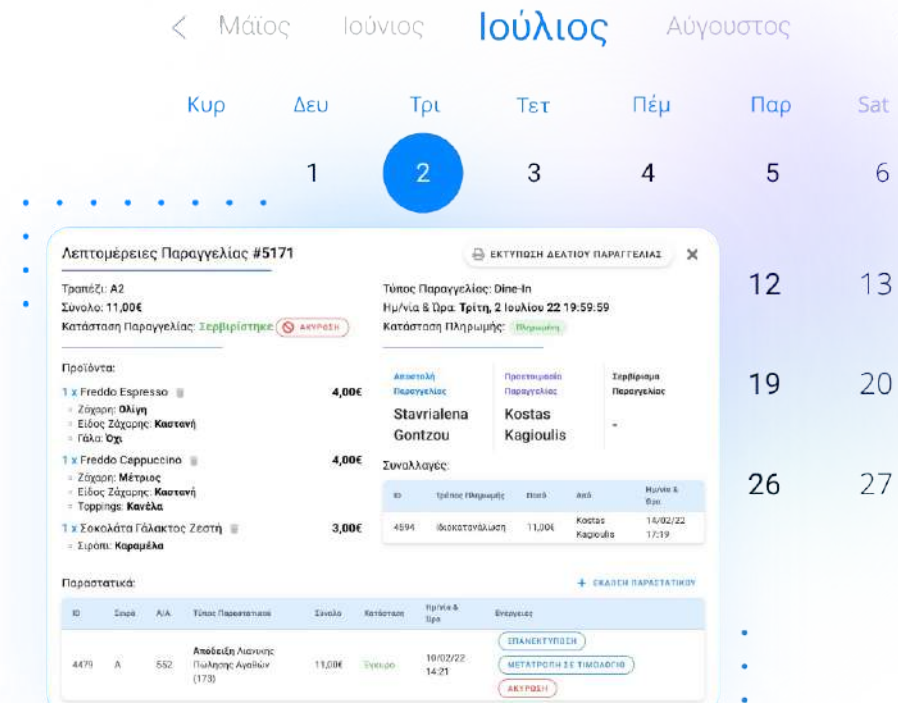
< Μάιος Ιούνιος Ιούλιος Αύγουστος

| Κυρ | Δευ | Τρι | Τετ | Πέμ | Παρ | Sat |
|---|---|---|---|---|---|---|
| | 1 | 2 | 3 | 4 | 5 | 6 |
| | | | | | 12 | 13 |
| | | | | | 19 | 20 |
| | | | | | 26 | 27 |

Λεπτομέρειες Παραγγελίας #5171

ΕΚΤΥΠΩΣΗ ΔΕΛΤΙΟΥ ΠΑΡΑΓΓΕΛΙΑΣ ✕

Τραπέζι: A2
Σύνολο: 11,00€
Κατάσταση Παραγγελίας: Σερβιρίστηκε ΑΚΥΡΩΣΗ

Τύπος Παραγγελίας: Dine-In
Ημ/νία & Ώρα: Τρίτη, 2 Ιουλίου 22 19:59:59
Κατάσταση Πληρωμής: Πληρωμένη

Προϊόντα:

1 x Freddo Espresso 4,00€
Ζάχαρη: Ολίγη
Είδος Ζάχαρης: Καστανή
Γάλα: Όχι

1 x Freddo Cappuccino 4,00€
Ζάχαρη: Μέτριος
Είδος Ζάχαρης: Καστανή
Toppings: Κανέλα

1 x Σοκολάτα Γάλακτος Ζεστή 3,00€
Σιρόπι: Καραμέλα

| Αποστολή Παραγγελίας | Προετοιμασία Παραγγελίας | Σερβίρισμα Παραγγελίας |
|---|---|---|
| Stavrialena Gontzou | Kostas Kagioulis | - |

Συναλλαγές:

| ID | Τρόπος Πληρωμής | Ποσό | Από | Ημ/νία & Ώρα |
|---|---|---|---|---|
| 4594 | Ιδιοκατανάλωση | 11,00€ | Kostas Kagioulis | 14/02/22 17:19 |

Παραστατικά:

+ ΕΚΔΟΣΗ ΠΑΡΑΣΤΑΤΙΚΟΥ

| ID | Σειρά | Α/Α | Τύπος Παραστατικού | Σύνολο | Κατάσταση | Ημ/νία & Ώρα | Ενέργειες |
|---|---|---|---|---|---|---|---|
| 4479 | A | 552 | Απόδειξη Λιανικής Πώλησης Αγαθών (173) | 11,00€ | Έγκυρο | 10/02/22 14:21 | ΕΠΑΝΕΚΤΥΠΩΣΗ ΜΕΤΑΤΡΟΠΗ ΣΕ ΤΙΜΟΛΟΓΙΟ ΑΚΥΡΩΣΗ |